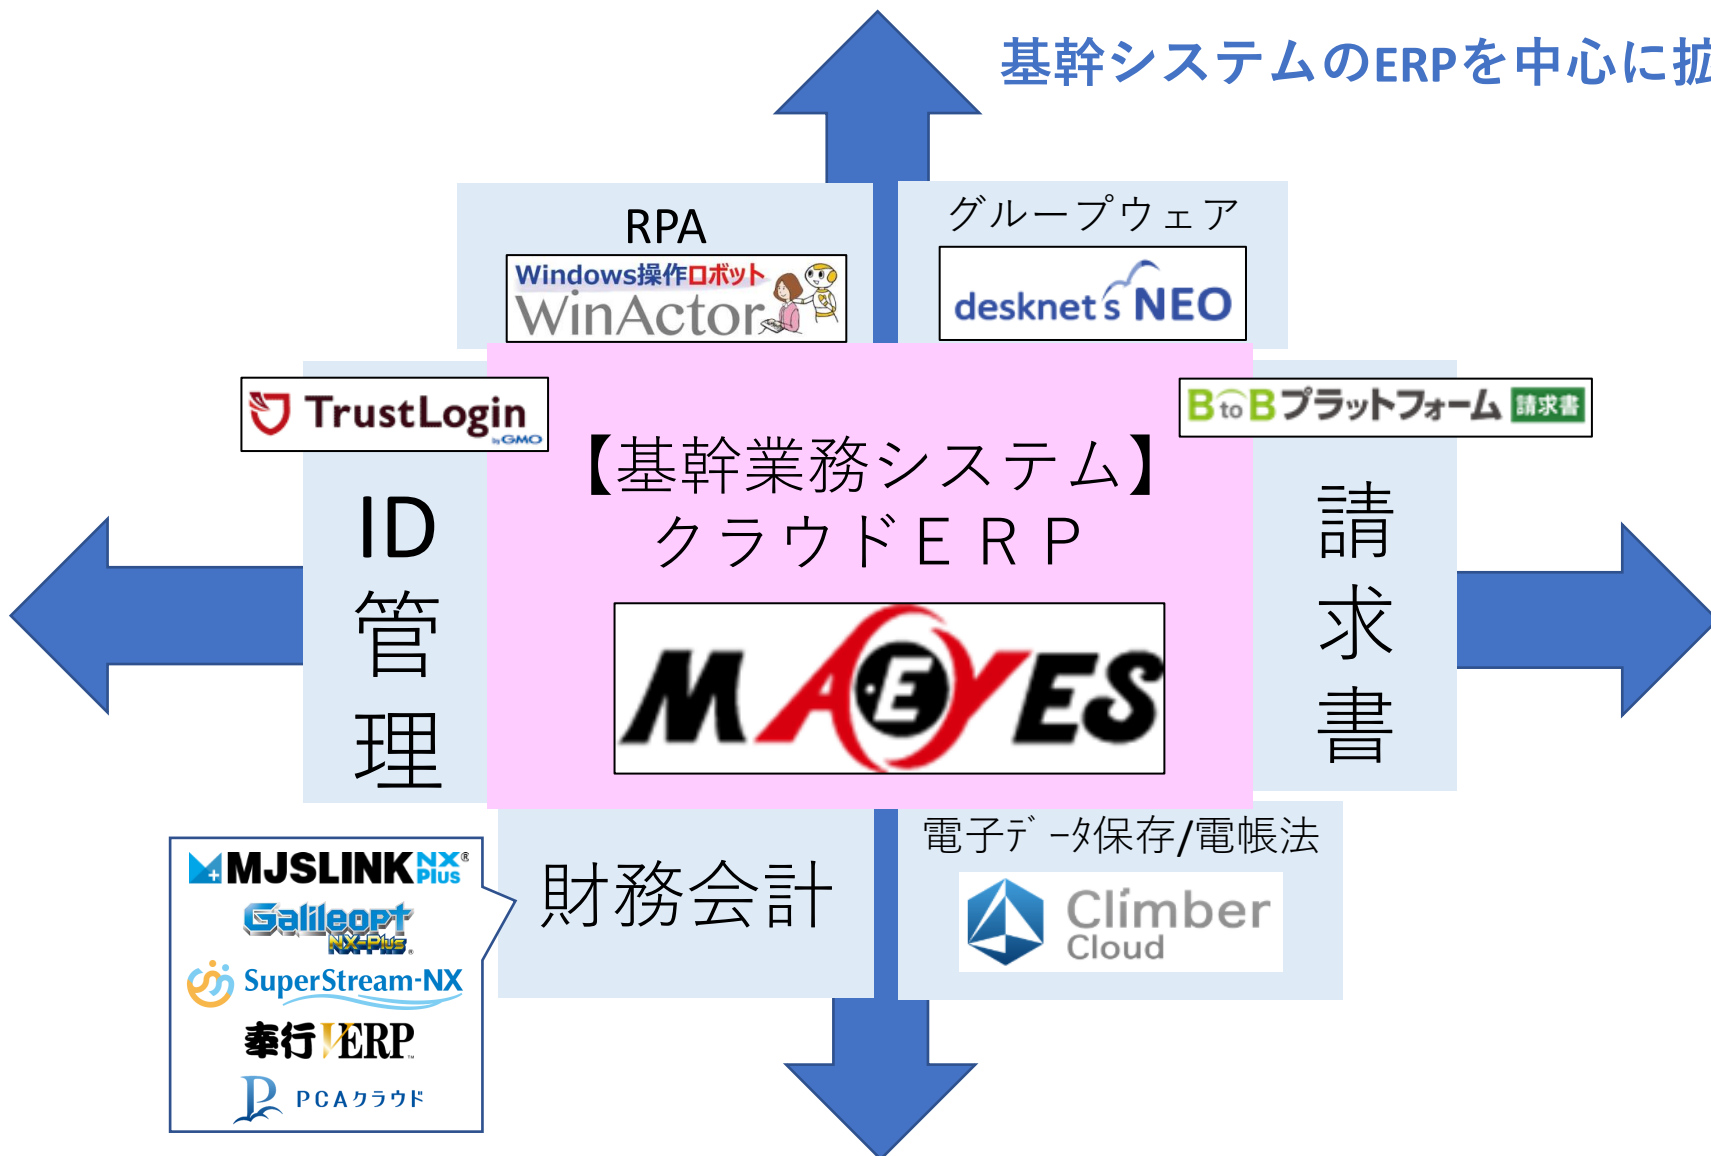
基幹システムのERPを中心に拡

RPA

Windows操作ロボット
WinActor

グループウェア

desknet's NEO

TrustLogin by GMO

BtoBプラットフォーム 請求書

【基幹業務システム】
クラウドERP

MAEYES

ID
管
理

請
求
書

MJSLINK NX Plus
Galileopt NX-Plus
SuperStream-NX
奉行VERP
PCAクラウド

財務会計

電子データ保存/電帳法

Climber Cloud